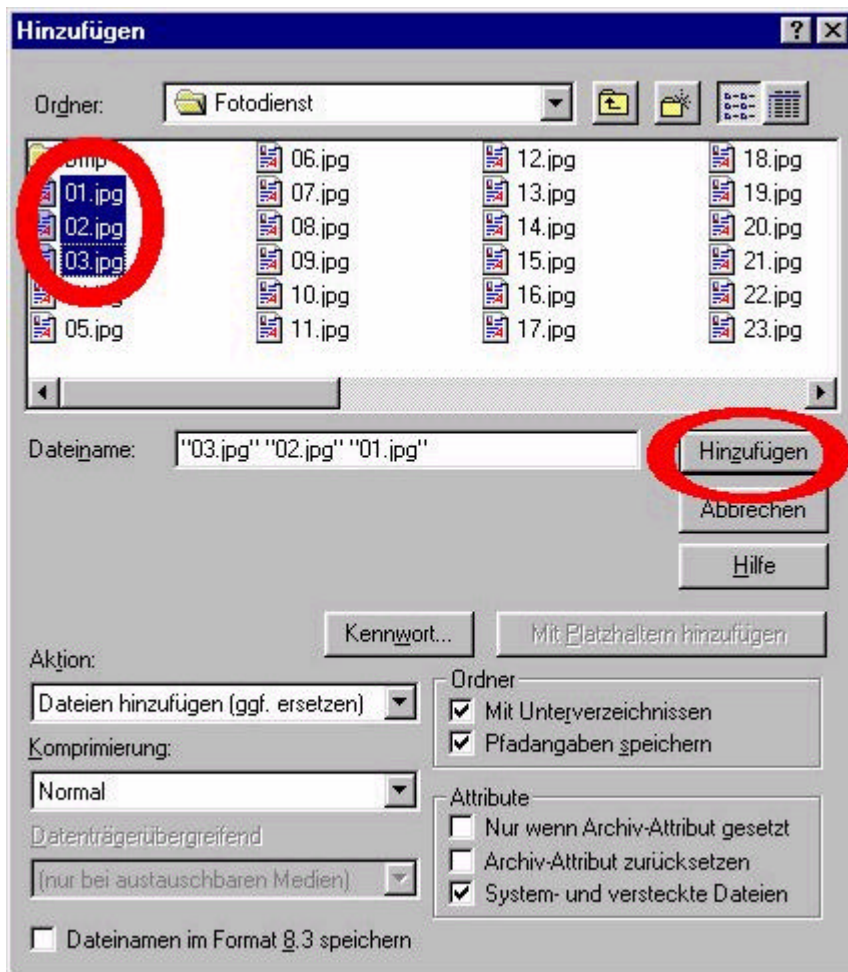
Hinzufügen

?

Ordner: Fotodienst

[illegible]
01.jpg
02.jpg
03.jpg
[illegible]
05.jpg
06.jpg
07.jpg
08.jpg
09.jpg
10.jpg
11.jpg
12.jpg
13.jpg
14.jpg
15.jpg
16.jpg
17.jpg
18.jpg
19.jpg
20.jpg
21.jpg
22.jpg
23.jpg

Dateiname: "03.jpg" "02.jpg" "01.jpg"

Hinzufügen

Abbrechen

Hilfe

Kennwort...

Mit Platzhaltern hinzufügen

Aktion:

Dateien hinzufügen (ggf. ersetzen)

Komprimierung:

Normal

Datenträgerübergreifend

(nur bei austauschbaren Medien)

Ordner

Mit Unterverzeichnissen

Pfadangaben speichern

Attribute

Nur wenn Archiv-Attribut gesetzt

Archiv-Attribut zurücksetzen

System- und versteckte Dateien

Dateinamen im Format 8.3 speichern